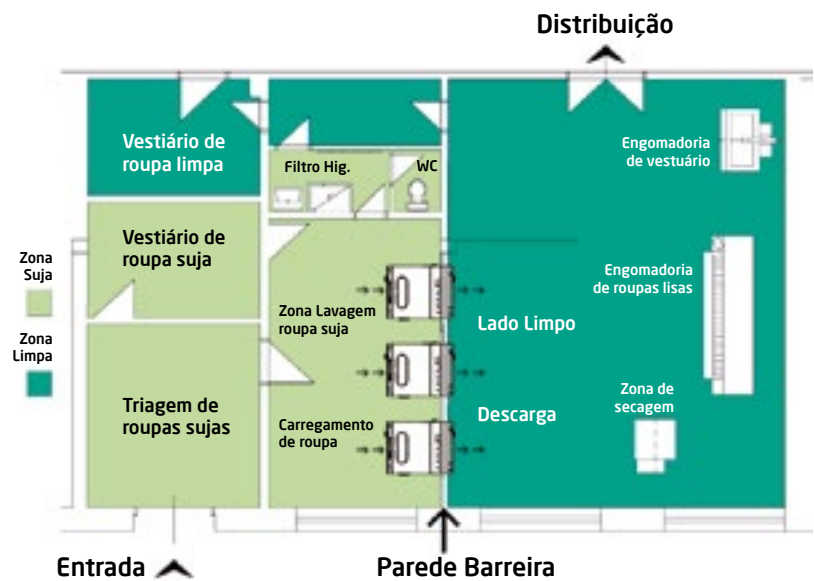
Distribuição

Vestiário de roupa limpa

Filtro Hig.

WC

Engomadoria de vestuário

Vestiário de roupa suja

Zona Suja

Zona Limpa

Engomadoria de roupas lisas

Zona Lavagem roupa suja

Lado Limpo

Zona de secagem

Triagem de roupas sujas

Carregamento de roupa

Descarga

Entrada

Parede Barreira